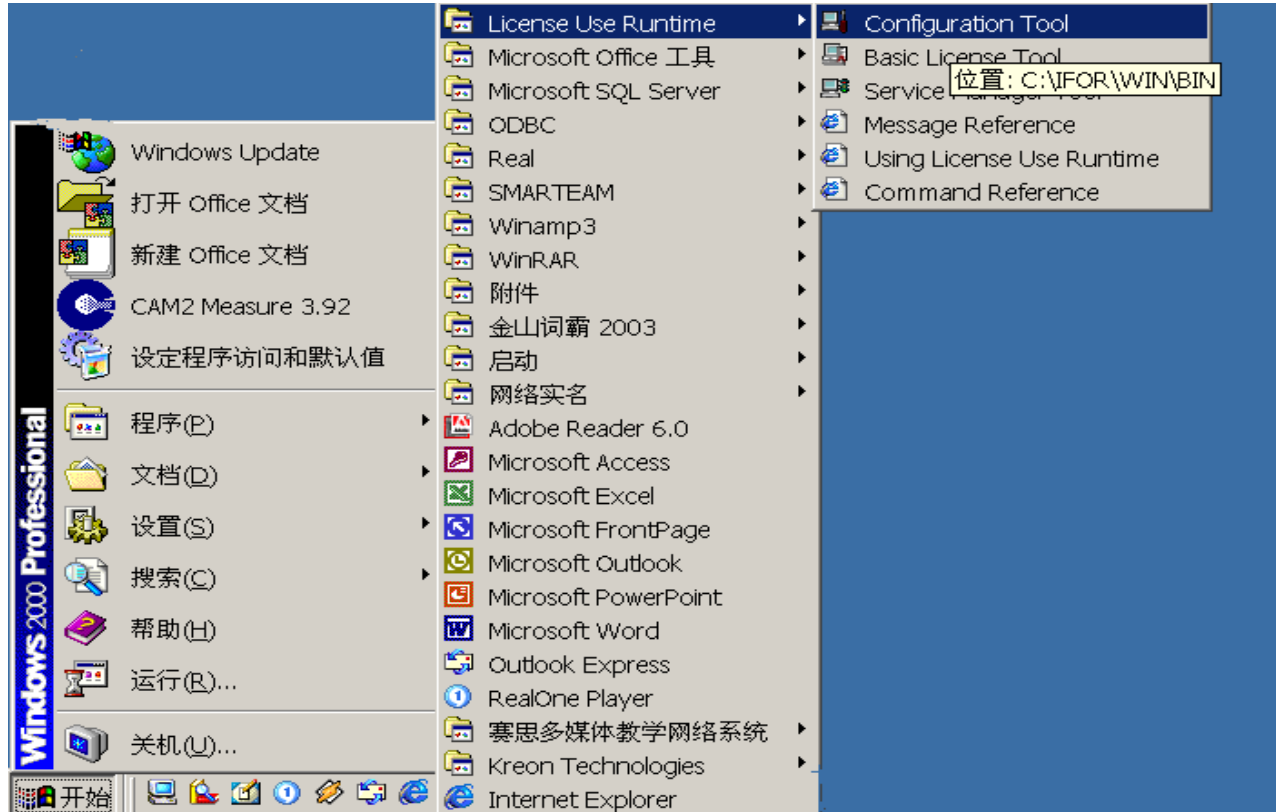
Windows Update
打开 Office 文档
新建 Office 文档
CAM2 Measure 3.92
设定程序访问和默认值
程序(P)
文档(D)
设置(S)
搜索(C)
帮助(H)
运行(R)...
关机(U)...
Windows 2000 Professional
开始

License Use Runtime
Microsoft Office 工具
Microsoft SQL Server
ODBC
Real
SMARTEAM
Winamp3
WinRAR
附件
金山词霸 2003
启动
网络实名
Adobe Reader 6.0
Microsoft Access
Microsoft Excel
Microsoft FrontPage
Microsoft Outlook
Microsoft PowerPoint
Microsoft Word
Outlook Express
RealOne Player
赛思多媒体教学网络系统
Kreon Technologies
Internet Explorer

Configuration Tool
Basic License Tool
Service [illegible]
位置: C:\IFOR\WIN\BIN
Message Reference
Using License Use Runtime
Command Reference